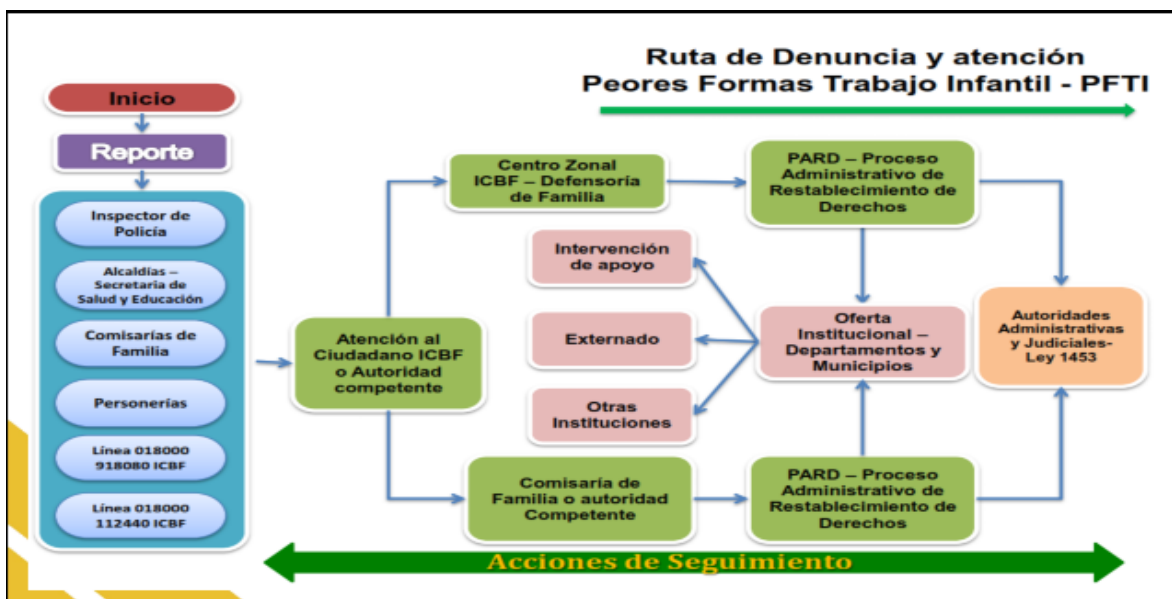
Ruta de Denuncia y atención
Peores Formas Trabajo Infantil - PFTI

Inicio

Reporte

Inspector de Policía

Alcaldías – Secretaria de Salud y Educación

Comisarías de Familia

Personerías

Línea 018000 918080 ICBF

Línea 018000 112440 ICBF

Atención al Ciudadano ICBF o Autoridad competente

Centro Zonal ICBF – Defensoría de Familia

PARD – Proceso Administrativo de Restablecimiento de Derechos

Intervención de apoyo

Externado

Otras Instituciones

Oferta Institucional – Departamentos y Municipios

Autoridades Administrativas y Judiciales- Ley 1453

Comisaría de Familia o autoridad Competente

PARD – Proceso Administrativo de Restablecimiento de Derechos

Acciones de Seguimiento